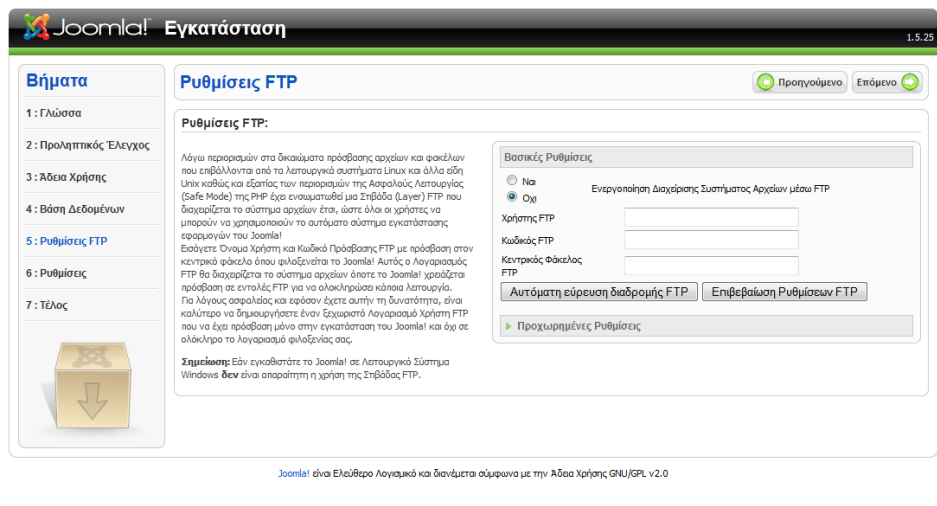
Joomla! Εγκατάσταση

1.5.25

Βήματα

1 : Γλώσσα

2 : Προληπτικός Έλεγχος

3 : Άδεια Χρήσης

4 : Βάση Δεδομένων

5 : Ρυθμίσεις FTP

6 : Ρυθμίσεις

7 : Τέλος

Ρυθμίσεις FTP

Προηγούμενο

Επόμενο

Ρυθμίσεις FTP:

Λόγω περιορισμών στα δικαιώματα πρόσβασης αρχείων και φακέλων που επιβάλλονται από τα λειτουργικά συστήματα Linux και άλλα είδη Unix καθώς και εξαιτίας των περιορισμών της Ασφαλούς Λειτουργίας (Safe Mode) της PHP έχει ενσωματωθεί μια Στιβάδα (Layer) FTP που διαχειρίζεται το σύστημα αρχείων έτσι, ώστε όλοι οι χρήστες να μπορούν να χρησιμοποιούν το αυτόματο σύστημα εγκατάστασης εφαρμογών του Joomla!
Εισάγετε Όνομα Χρήστη και Κωδικό Πρόσβασης FTP με πρόσβαση στον κεντρικό φάκελο όπου φιλοξενείται το Joomla! Αυτός ο Λογαριασμός FTP θα διαχειρίζεται το σύστημα αρχείων όποτε το Joomla! χρειάζεται πρόσβαση σε εντολές FTP για να ολοκληρώσει κάποια λειτουργία.
Για λόγους ασφαλείας και εφόσον έχετε αυτήν τη δυνατότητα, είναι καλύτερο να δημιουργήσετε έναν ξεχωριστό Λογαριασμό Χρήστη FTP που να έχει πρόσβαση μόνο στην εγκατάσταση του Joomla! και όχι σε ολόκληρο το λογαριασμό φιλοξενίας σας.

Σημείωση: Εάν εγκαθιστάτε το Joomla! σε Λειτουργικό Σύστημα Windows δεν είναι απαραίτητη η χρήση της Στιβάδας FTP.

Βασικές Ρυθμίσεις

Ναι
Όχι

Ενεργοποίηση Διαχείρισης Συστήματος Αρχείων μέσω FTP

Χρήστης FTP

Κωδικός FTP

Κεντρικός Φάκελος FTP

Αυτόματη εύρεση διαδρομής FTP

Επιβεβαίωση Ρυθμίσεων FTP

Προχωρημένες Ρυθμίσεις

Joomla! είναι Ελεύθερο Λογισμικό και διανέμεται σύμφωνα με την Άδεια Χρήσης GNU/GPL v2.0